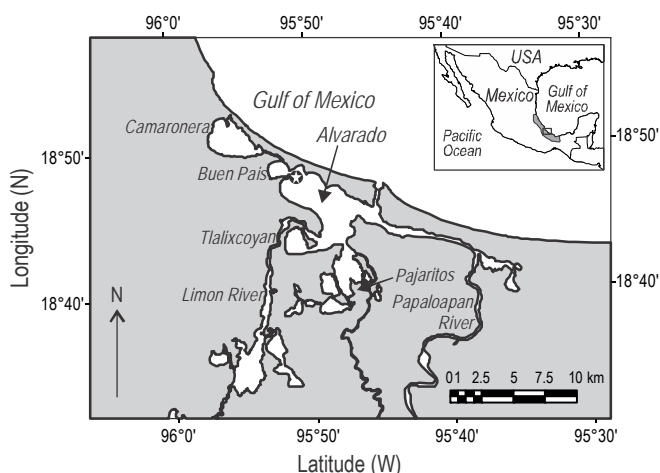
96°0'
95°50'
95°40'
95°30'

USA
Mexico
Gulf of Mexico
Pacific Ocean

Gulf of Mexico
Camaronera
Alvarado
Buen Pais
Tlalixcoyan
Limon River
Pajaritos
Papaloapan River

18°50'
18°40'
18°50'
18°40'

Longitude (N)

N

0 1 2.5 5 7.5 10 km

96°0'
95°50'
95°40'
95°30'

Latitude (W)